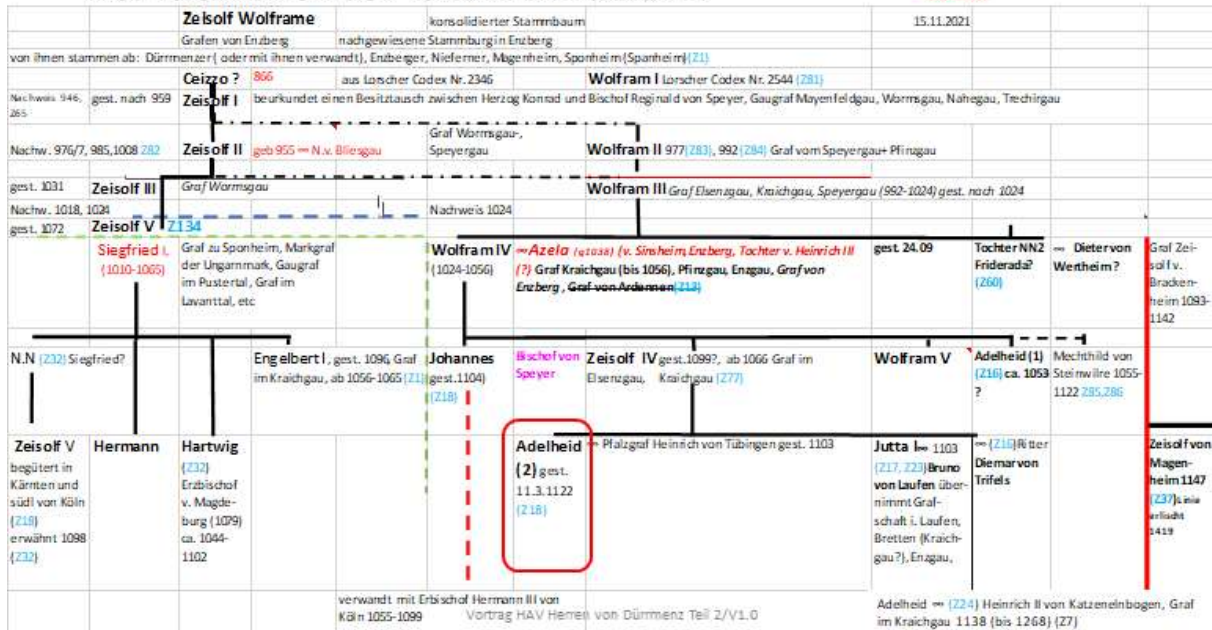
Zeisolf Wolframe
konsolidierter Stammbaum
15.11.2021
Grafen von Enzberg
nachgewiesene Stammburg in Enzberg
von ihnen stammen ab: Dürrmenzer ( oder mit ihnen verwandt), Enzberger, Nieferner, Magenheim, Sponheim (Spanheim) (Z1)

Ceizzo ? 866 aus Lorscher Codex Nr. 2346
Wolfram I Lorscher Codex Nr. 2544 (Z81)

Nachweis 946, 965 gest. nach 959 Zeisolf I beurkundet einen Besitztausch zwischen Herzog Konrad und Bischof Reginald von Speyer, Gaugraf Mayenfeldgau, Wormsgau, Nahegau, Trechirgau

Nachw. 976/7, 985, 1008 Z82 Zeisolf II geb 955 ∞ N.v. Bliesgau
Graf Wormsgau-, Speyergau
Wolfram II 977(Z83), 992 (Z84) Graf vom Speyergau+ Pfinzgau

gest. 1031 Zeisolf III Graf Wormsgau
Wolfram III Graf Elsenzgau, Kraichgau, Speyergau (992-1024) gest. nach 1024
Nachw. 1018, 1024
Nachweis 1024
gest. 1072 Zeisolf V Z134

Siegfried I, (1010-1065)
Graf zu Sponheim, Markgraf der Ungarnmark, Gaugraf im Pustertal, Graf im Lavanttal, etc
Wolfram IV (1024-1056)
∞ Azela (g1038) (v. Sinsheim, Enzberg, Tochter v. Heinrich III (?) Graf Kraichgau (bis 1056), Pfinzgau, Enzgau, Graf von Enzberg , Graf von Ardennen (Z13)
gest. 24.09
Tochter NN2 Friderada? (Z60)
∞ Dieter von Wertheim?
Graf Zeisolf v. Brackenheim 1093-1142

N.N (Z32) Siegfried?
Engelbert I, gest. 1096, Graf im Kraichgau, ab 1056-1065 (Z1)
Johannes gest.1104) (Z18)
Bischof von Speyer
Zeisolf IV gest.1099?, ab 1066 Graf im Elsenzgau, Kraichgau (Z77)
Wolfram V
Adelheid (1) (Z16) ca. 1053 ?
Mechthild von Steinwilre 1055-1122 Z85,Z86

Zeisolf V begütert in Kärnten und südl von Köln (Z18) erwähnt 1098 (Z32)
Hermann
Hartwig (Z32) Erzbischof v. Magdeburg (1079) ca. 1044-1102
Adelheid (2) gest. 11.3.1122 (Z18)
∞ Pfalzgraf Heinrich von Tübingen gest. 1103
Jutta I ∞ 1103 (Z17, Z23) Bruno von Laufen übernimmt Grafschaft i. Laufen, Bretten (Kraichgau?), Enzgau,
∞ (Z16) Ritter Diemar von Trifels
Zeisolf von Magenheim 1147 (Z37) Linie erlischt 1419

verwandt mit Erbischof Hermann III von Köln 1055-1099
Vortrag HAV Herren von Dürrmenz Teil 2/V1.0
Adelheid ∞ (Z24) Heinrich II von Katzenelnbogen, Graf im Kraichgau 1138 (bis 1268) (Z7)